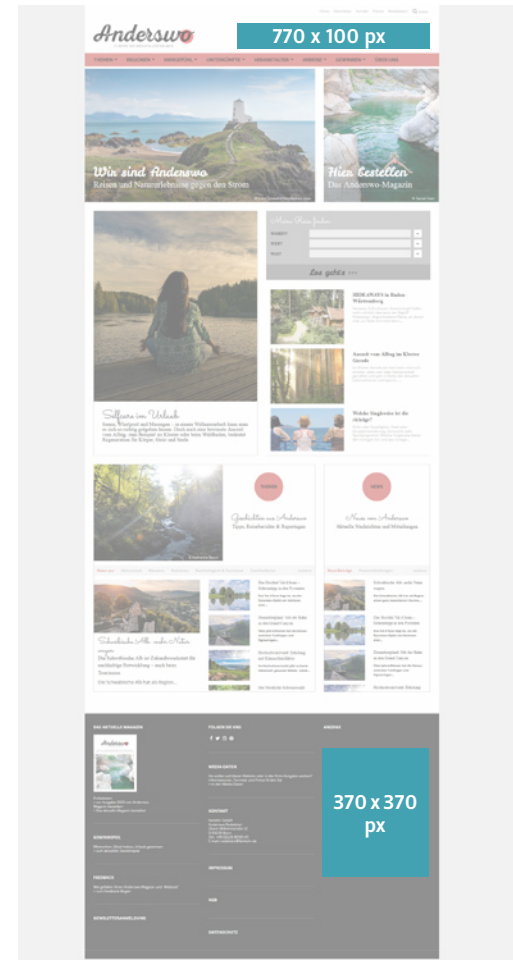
Anderswo

770 x 100 px

Wir sind Anderswo
Reisen und Naturerlebnisse gegen den Strom

Hier bestellen
Das Anderswo-Magazin

Selfcare im Urlaub

DEN AWAY® in Baden-Württemberg

Auszeit vom Alltag im Kloster Gerode

Welche Singlereise ist die richtige?

Geschichten aus Anderswo
Tipps, Reiseberichte & Reportagen

Neues von Anderswo
Aktuelle Nachrichten und Mitteilungen

Schwäbische Alb - mehr Natur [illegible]

370 x 370 px